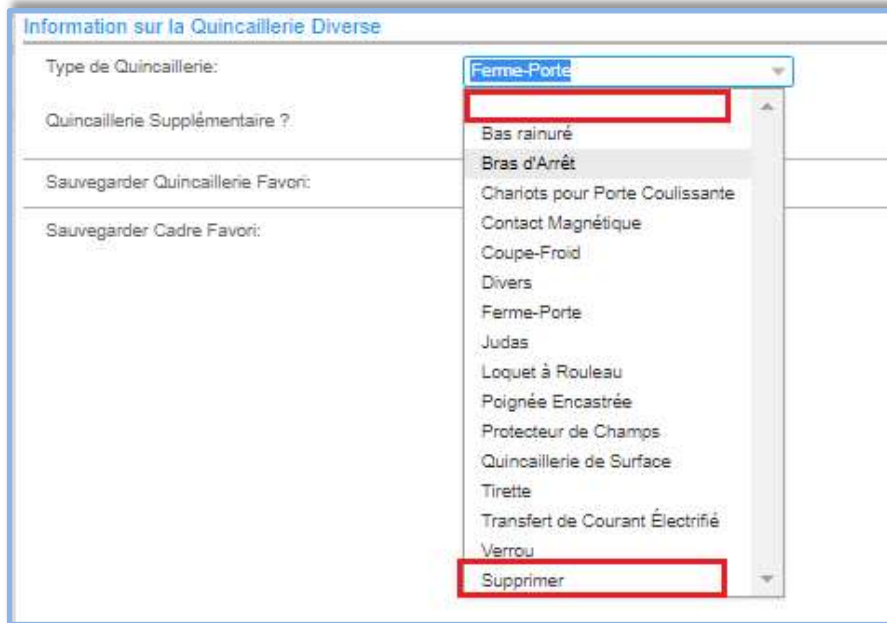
Information sur la Quincaillerie Diverse

Type de Quincaillerie:

Ferme-Porte

Quincaillerie Supplémentaire ?

Sauvegarder Quincaillerie Favori:

Sauvegarder Cadre Favori:

Bas rainuré
Bras d'Arrêt
Chariots pour Porte Coulissante
Contact Magnétique
Coupe-Froid
Divers
Ferme-Porte
Judas
Loquet à Rouleau
Poignée Encastrée
Protecteur de Champs
Quincaillerie de Surface
Tirette
Transfert de Courant Électrifié
Verrou
Supprimer